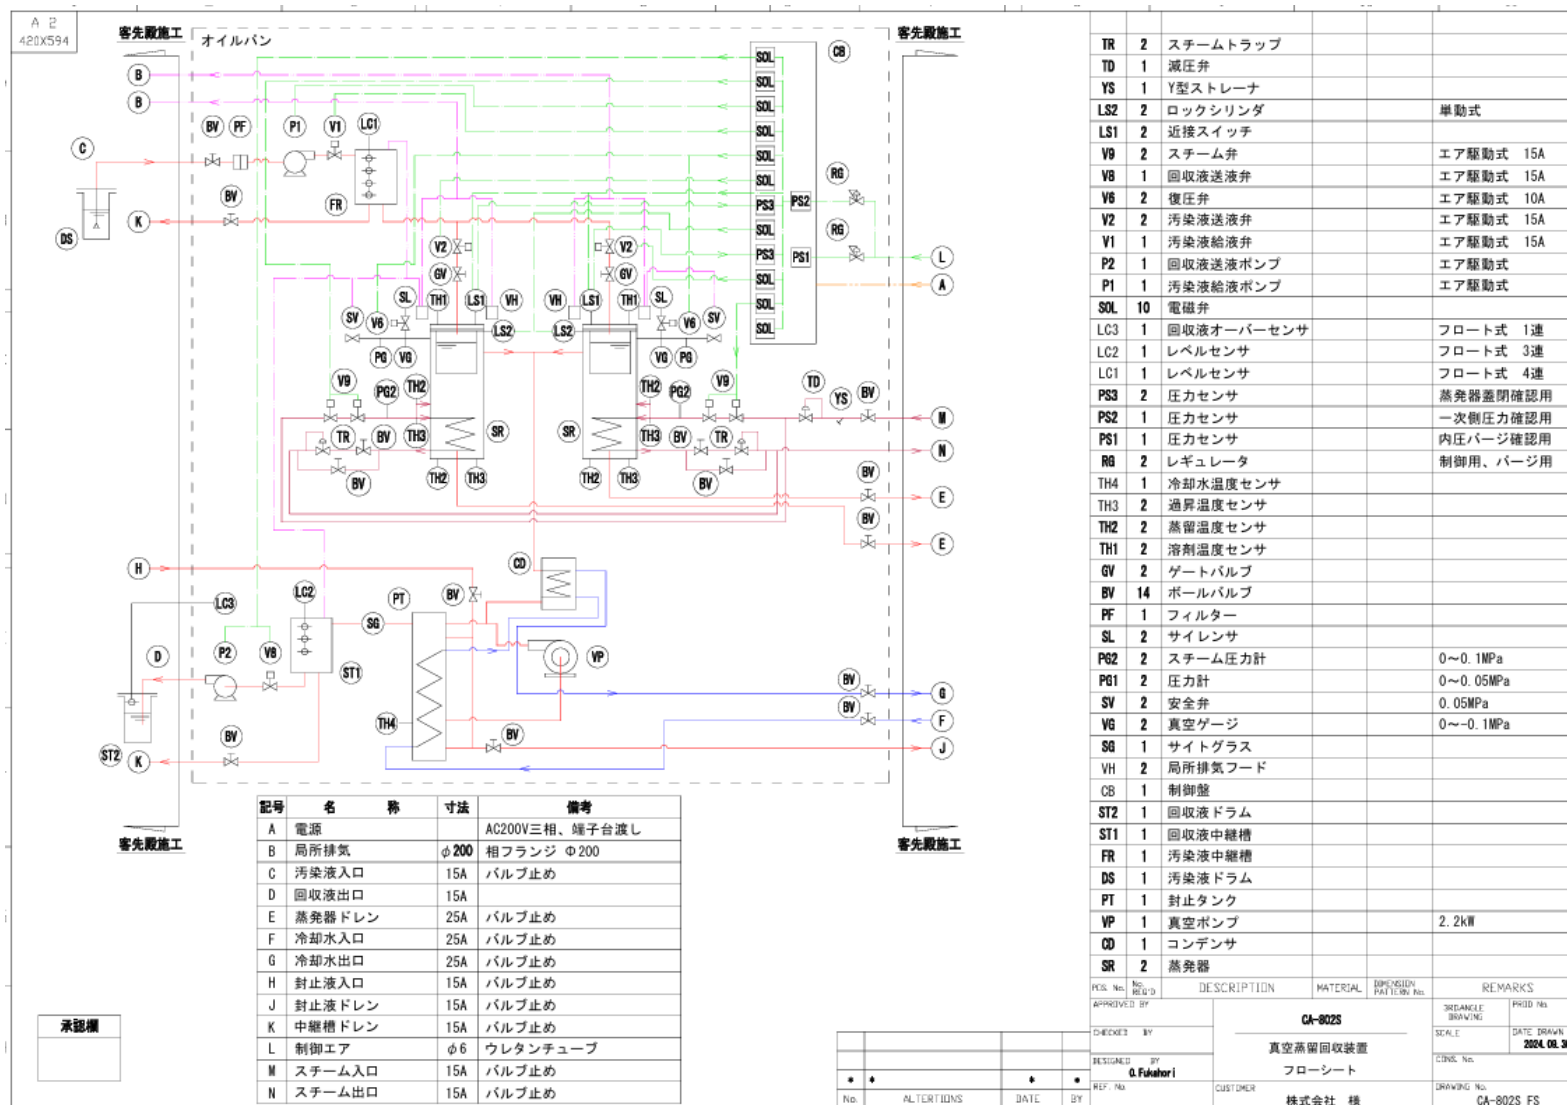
A 2
420X594

客先殿施工
オイルパン
客先殿施工

B
B
C
K
DS
BV PF P1 V1 LC1
BV
FR
CB
SOL
SOL
SOL
SOL
SOL
SOL
PS3
SOL
PS3
SOL
SOL
SOL
PS2
PS1
RG
RG
L
A
V2 GV
V2 GV
SV V6 SL TH1 LS1 VH
VH LS1 TH1 SL V6 SV
LS2
LS2
PG VG
VG PG
V9 PG2 TH2
TH2 PG2 V9
TD YS BV
M
TR BV TH3 SR
SR TH3 BV TR
N
BV
TH2 TH3
TH2 TH3
BV
BV
E
BV
E
H
CD
LC3
LC2
PT
BV
SG
D
P2
V8
ST1
VP
TH4
BV
G
BV
F
BV
J
ST2
K
BV

客先殿施工
客先殿施工

| 記号 | 名称 | 寸法 | 備考 |
|---|---|---|---|
| A | 電源 | | AC200V三相、端子台渡し |
| B | 局所排気 | φ200 | 相フランジ Φ200 |
| C | 汚染液入口 | 15A | バルブ止め |
| D | 回収液出口 | 15A | |
| E | 蒸発器ドレン | 25A | バルブ止め |
| F | 冷却水入口 | 25A | バルブ止め |
| G | 冷却水出口 | 25A | バルブ止め |
| H | 封止液入口 | 15A | バルブ止め |
| J | 封止液ドレン | 15A | バルブ止め |
| K | 中継槽ドレン | 15A | バルブ止め |
| L | 制御エア | φ6 | ウレタンチューブ |
| M | スチーム入口 | 15A | バルブ止め |
| N | スチーム出口 | 15A | バルブ止め |

承認欄

| | | | | |
|---|---|---|---|---|
| TR | 2 | スチームトラップ | | |
| TD | 1 | 減圧弁 | | |
| YS | 1 | Y型ストレーナ | | |
| LS2 | 2 | ロックシリンダ | | 単動式 |
| LS1 | 2 | 近接スイッチ | | |
| V9 | 2 | スチーム弁 | | エア駆動式 15A |
| V8 | 1 | 回収液送液弁 | | エア駆動式 15A |
| V6 | 2 | 復圧弁 | | エア駆動式 10A |
| V2 | 2 | 汚染液送液弁 | | エア駆動式 15A |
| V1 | 1 | 汚染液給液弁 | | エア駆動式 15A |
| P2 | 1 | 回収液送液ポンプ | | エア駆動式 |
| P1 | 1 | 汚染液給液ポンプ | | エア駆動式 |
| SOL | 10 | 電磁弁 | | |
| LC3 | 1 | 回収液オーバーセンサ | | フロート式 1連 |
| LC2 | 1 | レベルセンサ | | フロート式 3連 |
| LC1 | 1 | レベルセンサ | | フロート式 4連 |
| PS3 | 2 | 圧力センサ | | 蒸発器蓋閉確認用 |
| PS2 | 1 | 圧力センサ | | 一次側圧力確認用 |
| PS1 | 1 | 圧力センサ | | 内圧パージ確認用 |
| RG | 2 | レギュレータ | | 制御用、パージ用 |
| TH4 | 1 | 冷却水温度センサ | | |
| TH3 | 2 | 過昇温度センサ | | |
| TH2 | 2 | 蒸留温度センサ | | |
| TH1 | 2 | 溶剤温度センサ | | |
| GV | 2 | ゲートバルブ | | |
| BV | 14 | ボールバルブ | | |
| PF | 1 | フィルター | | |
| SL | 2 | サイレンサ | | |
| PG2 | 2 | スチーム圧力計 | | 0～0.1MPa |
| PG1 | 2 | 圧力計 | | 0～0.05MPa |
| SV | 2 | 安全弁 | | 0.05MPa |
| VG | 2 | 真空ゲージ | | 0～-0.1MPa |
| SG | 1 | サイトグラス | | |
| VH | 2 | 局所排気フード | | |
| CB | 1 | 制御盤 | | |
| ST2 | 1 | 回収液ドラム | | |
| ST1 | 1 | 回収液中継槽 | | |
| FR | 1 | 汚染液中継槽 | | |
| DS | 1 | 汚染液ドラム | | |
| PT | 1 | 封止タンク | | |
| VP | 1 | 真空ポンプ | | 2.2kW |
| CD | 1 | コンデンサ | | |
| SR | 2 | 蒸発器 | | |
| POS. No. | No. REQ'D | DESCRIPTION | MATERIAL | DIMENSION PATTERN No. | REMARKS |

APPROVED BY
CHECKED BY
DESIGNED BY O.Fukahori
REF. No.
CA-802S
真空蒸留回収装置
フローシート
CUSTOMER 株式会社 様
3RDANGLE DRAWING
PROD No.
SCALE
DATE DRAWN 2024.08.3
CONS. No.
DRAWING No. CA-802S FS

No. ALTERTIONS DATE BY